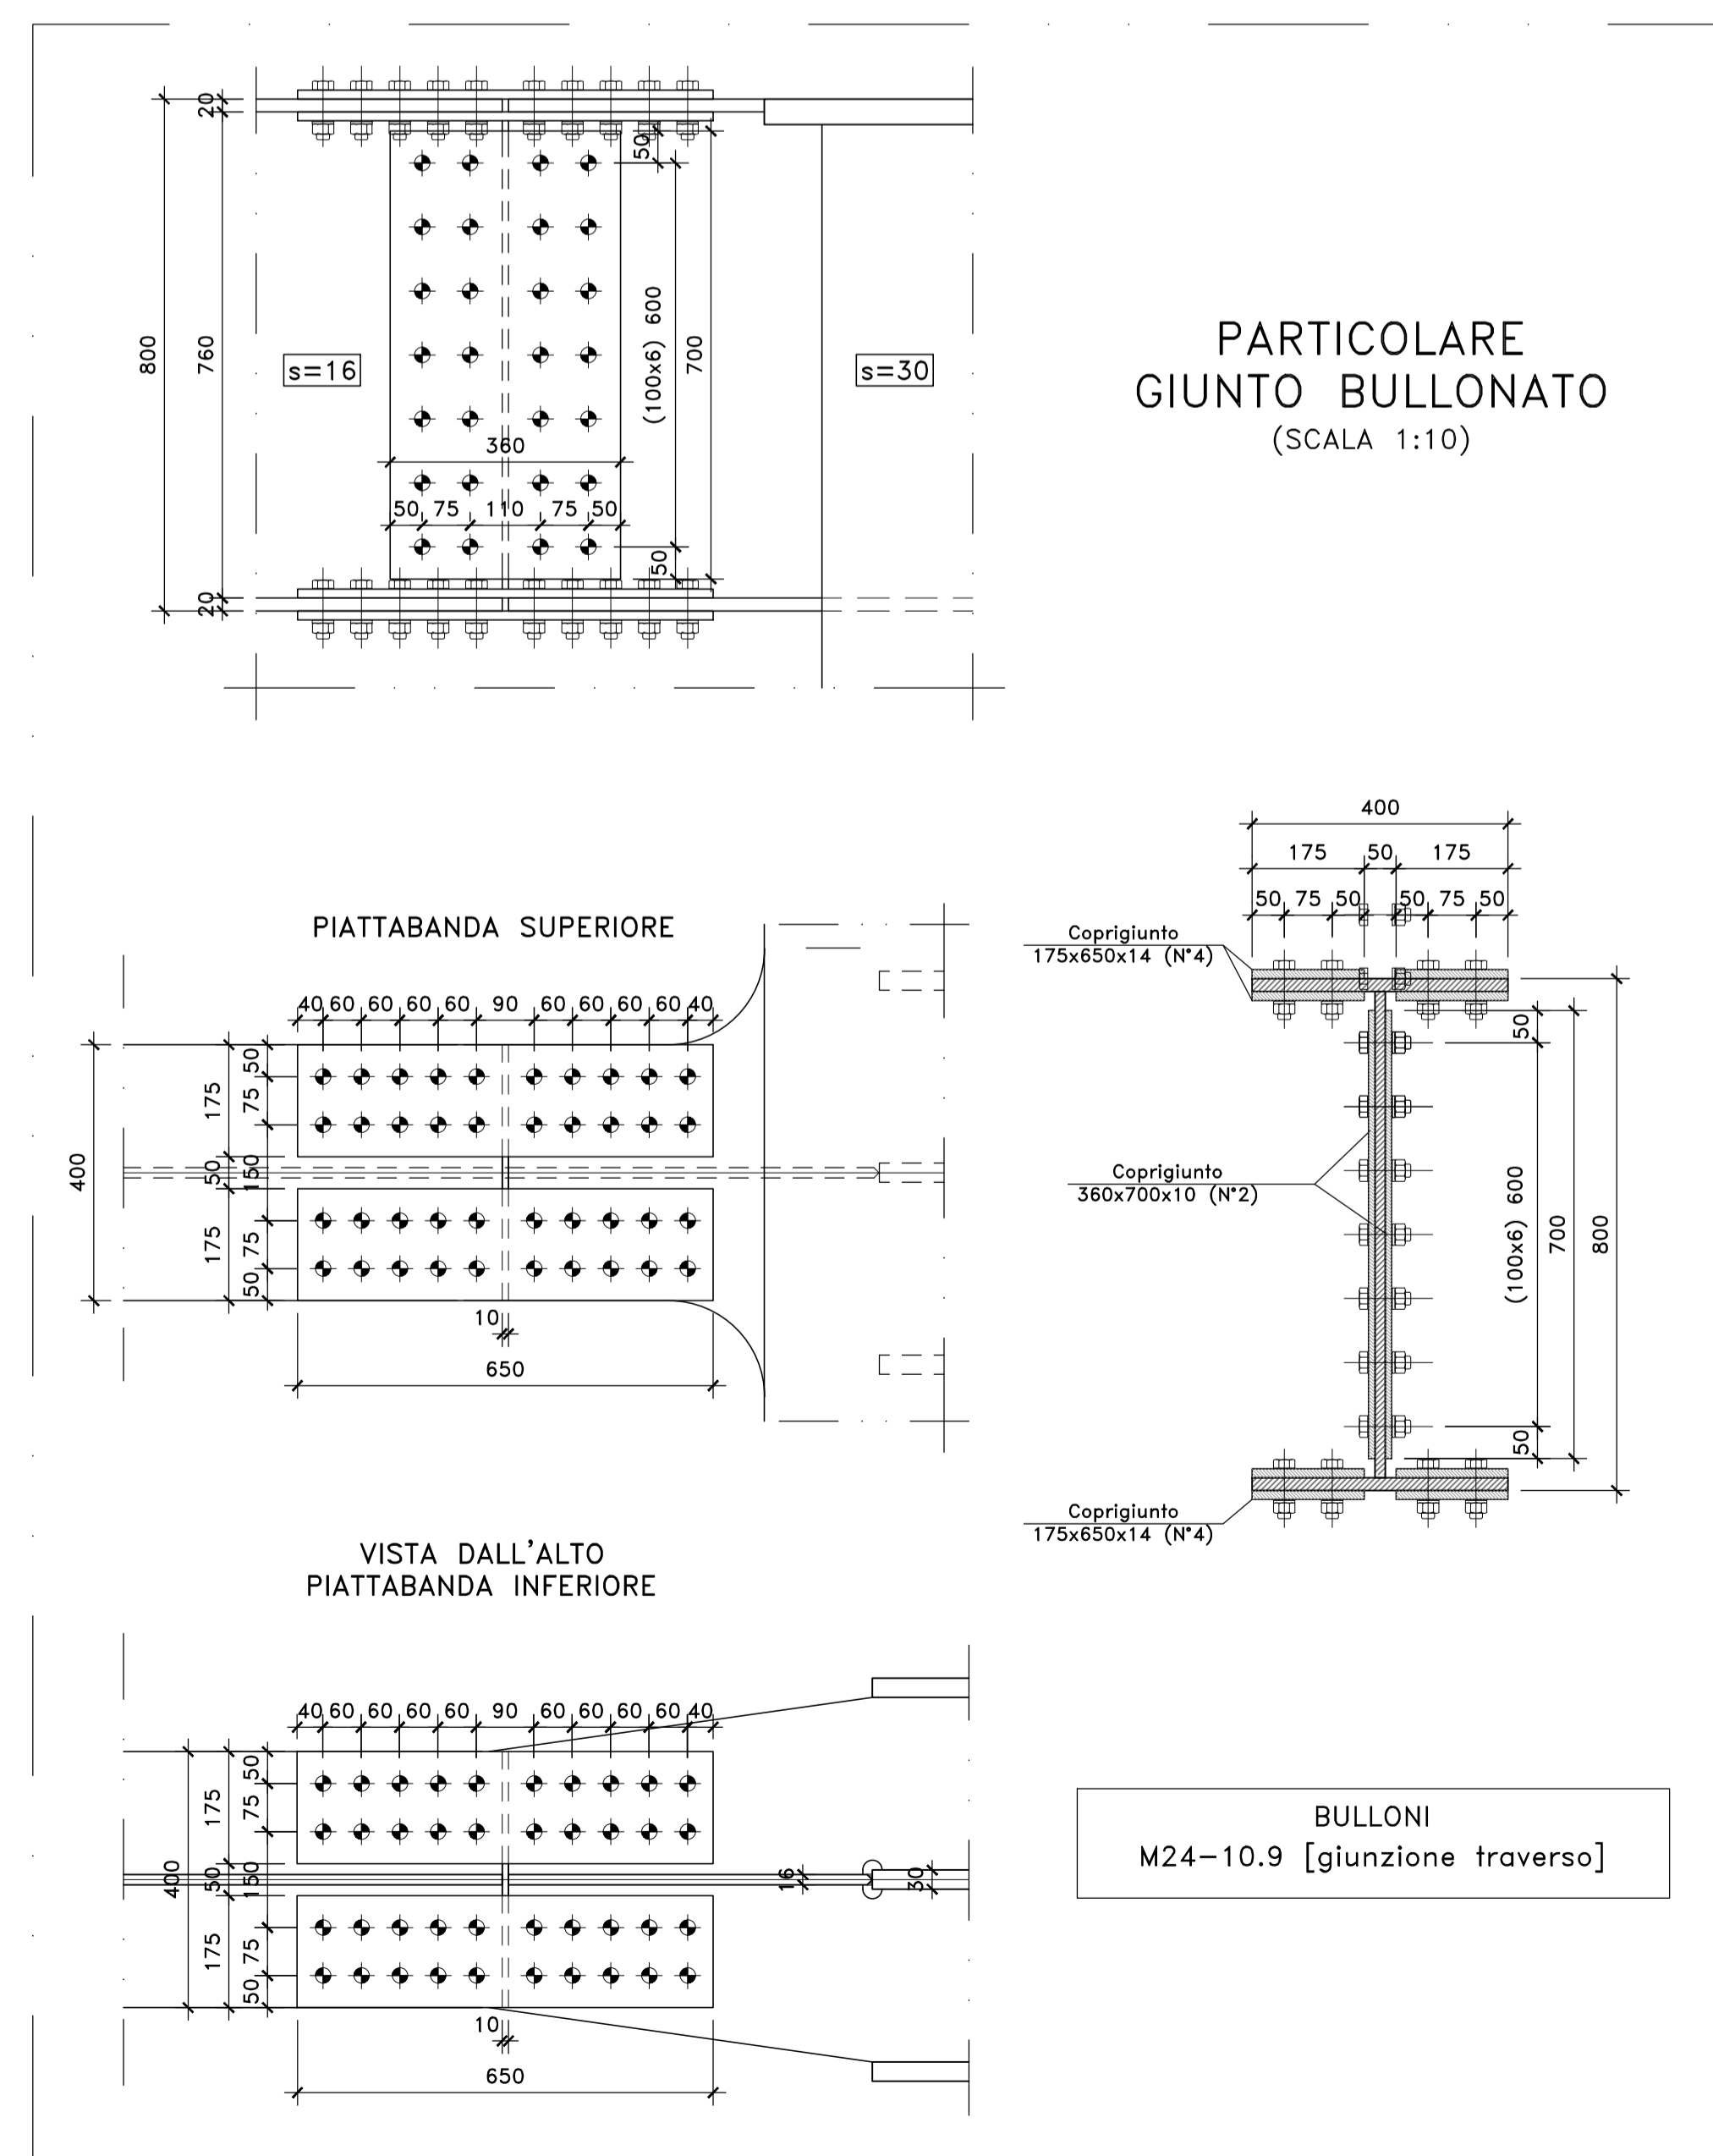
20
800
760
s=16
50
(100x6) 600
700
s=30
360
50 75 110 75 50
50
20

PARTICOLARE
GIUNTO BULLONATO
(SCALA 1:10)

PIATTABANDA SUPERIORE

40 60 60 60 60 90 60 60 60 60 40
400
175
75
50
50
150
175
75
50
10
650

400
175 50 175
50 75 50 50 75 50
Coprigiunto
175x650x14 (N°4)
50
Coprigiunto
360x700x10 (N°2)
(100x6) 600
700
800
50
Coprigiunto
175x650x14 (N°4)

VISTA DALL'ALTO
PIATTABANDA INFERIORE

40 60 60 60 60 90 60 60 60 60 40
175
50
75
400
50
150
16
30
175
75
50
10
650

BULLONI
M24–10.9 [giunzione traverso]